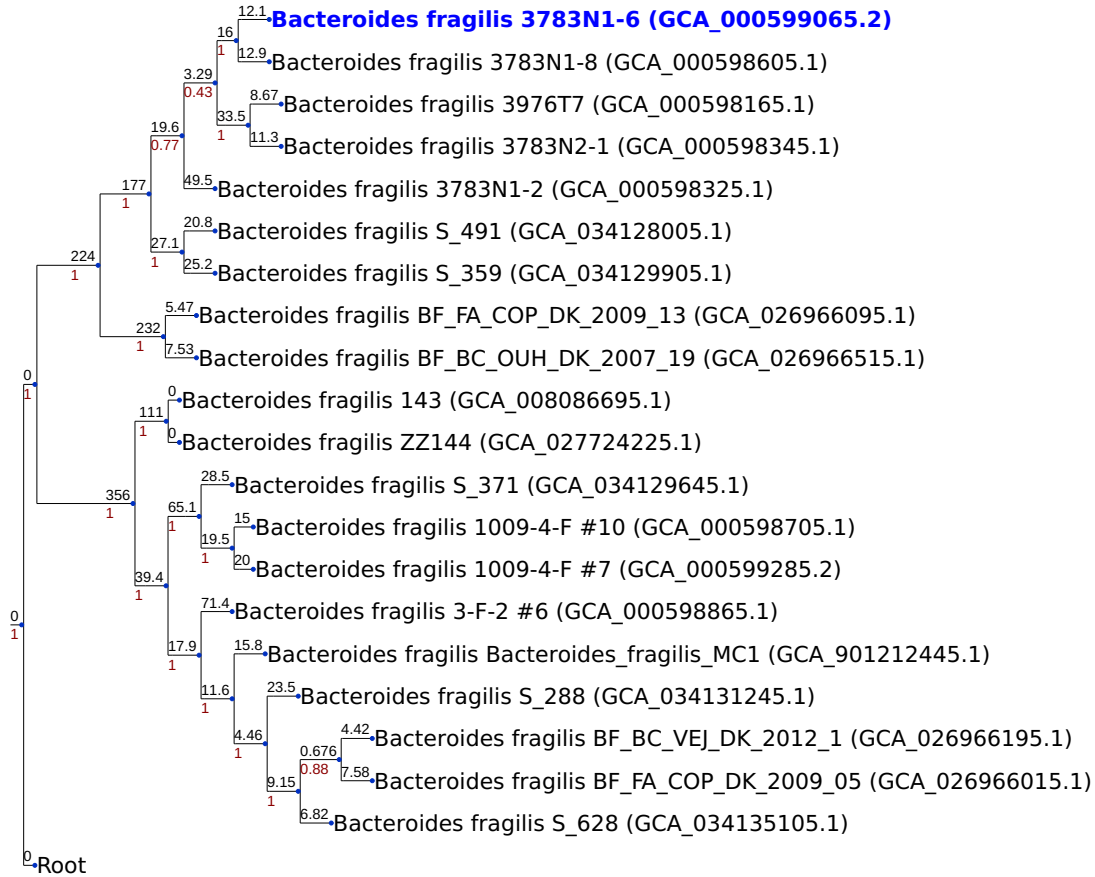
12.1 Bacteroides fragilis 3783N1-6 (GCA_000599065.2)
16
1
12.9 Bacteroides fragilis 3783N1-8 (GCA_000598605.1)
3.29
0.43
8.67 Bacteroides fragilis 3976T7 (GCA_000598165.1)
33.5
1
11.3 Bacteroides fragilis 3783N2-1 (GCA_000598345.1)
19.6
0.77
49.5 Bacteroides fragilis 3783N1-2 (GCA_000598325.1)
177
1
20.8 Bacteroides fragilis S_491 (GCA_034128005.1)
27.1
1
25.2 Bacteroides fragilis S_359 (GCA_034129905.1)
224
1
5.47 Bacteroides fragilis BF_FA_COP_DK_2009_13 (GCA_026966095.1)
232
1
7.53 Bacteroides fragilis BF_BC_OUH_DK_2007_19 (GCA_026966515.1)
0
1
0 Bacteroides fragilis 143 (GCA_008086695.1)
111
1
0 Bacteroides fragilis ZZ144 (GCA_027724225.1)
28.5 Bacteroides fragilis S_371 (GCA_034129645.1)
356
1
65.1
1
15 Bacteroides fragilis 1009-4-F #10 (GCA_000598705.1)
19.5
1
20 Bacteroides fragilis 1009-4-F #7 (GCA_000599285.2)
39.4
1
71.4 Bacteroides fragilis 3-F-2 #6 (GCA_000598865.1)
0
1
17.9
1
15.8 Bacteroides fragilis Bacteroides_fragilis_MC1 (GCA_901212445.1)
11.6
1
23.5 Bacteroides fragilis S_288 (GCA_034131245.1)
4.46
1
4.42 Bacteroides fragilis BF_BC_VEJ_DK_2012_1 (GCA_026966195.1)
0.676
0.88
7.58 Bacteroides fragilis BF_FA_COP_DK_2009_05 (GCA_026966015.1)
9.15
1
6.82 Bacteroides fragilis S_628 (GCA_034135105.1)
0 Root